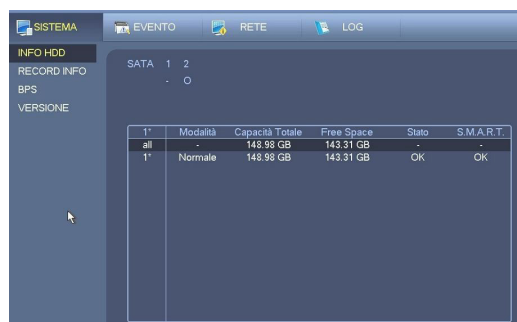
SISTEMA EVENTO RETE LOG

INFO HDD
RECORD INFO
BPS
VERSIONE

SATA 1 2
- O

| 1* | Modalità | Capacità Totale | Free Space | Stato | S.M.A.R.T. |
|---|---|---|---|---|---|
| all | - | 148.98 GB | 143.31 GB | - | - |
| 1* | Normale | 148.98 GB | 143.31 GB | OK | OK |